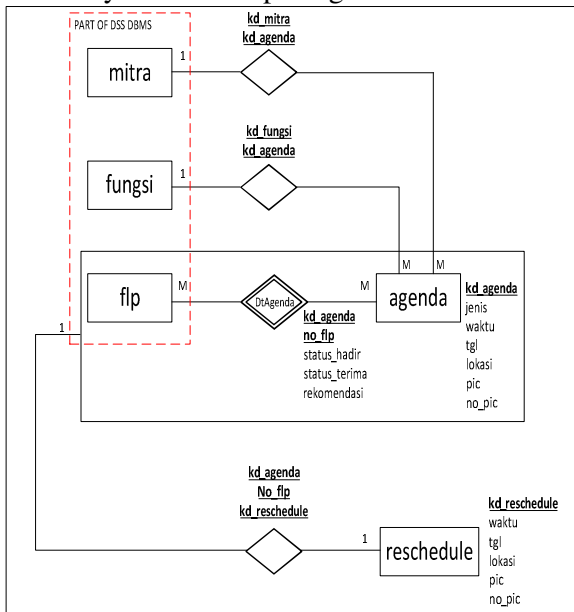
PART OF DSS DBMS

mitra

1

kd_mitra
kd_agenda

fungsi

1

kd_fungsi
kd_agenda

M M

flp

M

DtAgenda

M

agenda

kd_agenda
jenis
waktu
tgl
lokasi
pic
no_pic

kd_agenda
no_flp
status_hadir
status_terima
rekomendasi

1

kd_agenda
No_flp
kd_reschedule

1

reschedule

kd_reschedule
waktu
tgl
lokasi
pic
no_pic